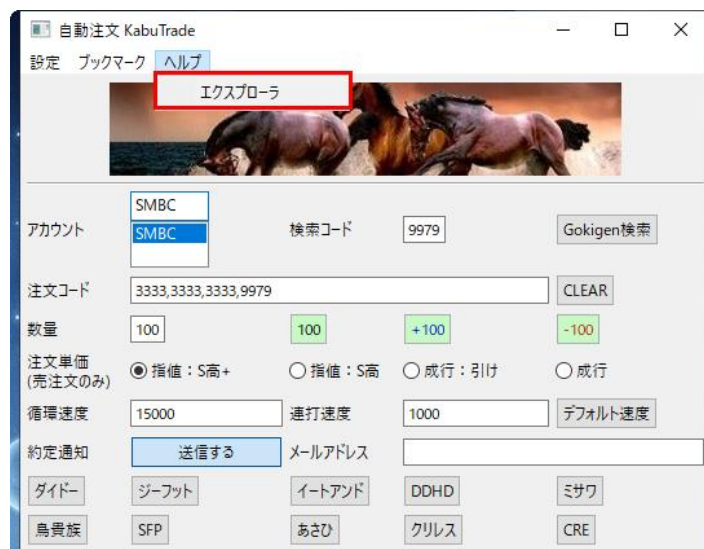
自動注文 KabuTrade

設定 ブックマーク ヘルプ

エクスプローラ

アカウント
SMBC
SMBC

検索コード
9979
Gokigen検索

注文コード
3333,3333,3333,9979
CLEAR

数量
100
100
+100
-100

注文単価
(売注文のみ)
指値：S高+
指値：S高
成行：引け
成行

循環速度
15000
連打速度
1000
デフォルト速度

約定通知
送信する
メールアドレス

ダイドー
ジーフット
イートアンド
DDHD
ミサワ

鳥貴族
SFP
あさひ
クリレス
CRE